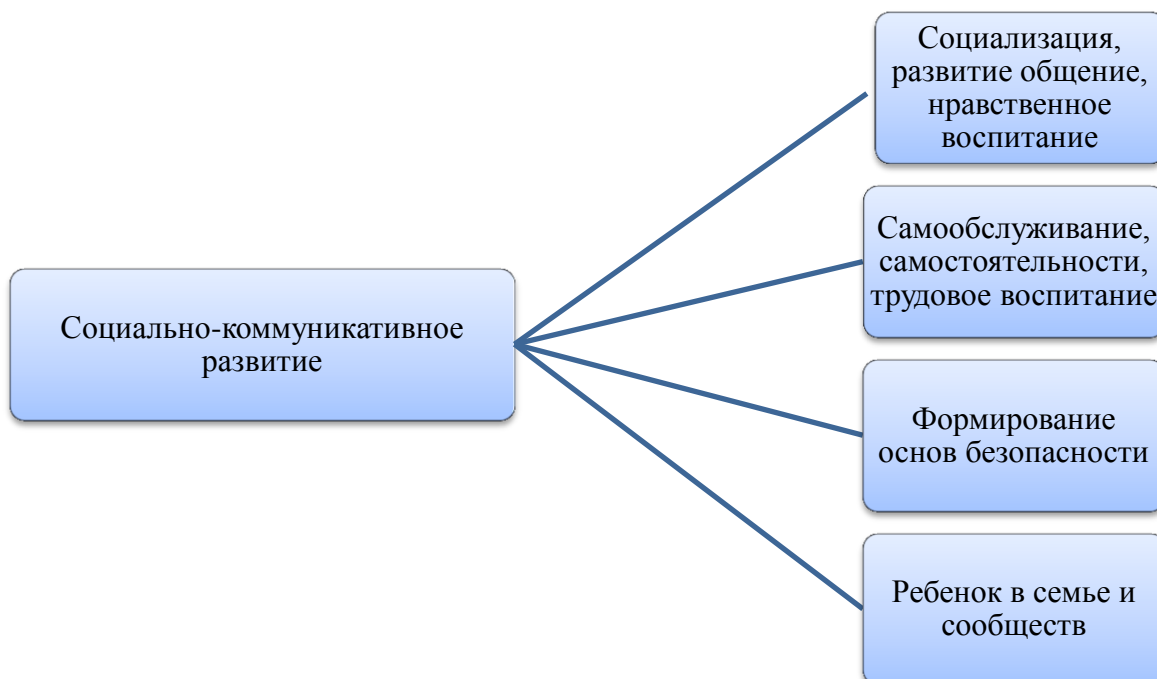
Социально-коммуникативное развитие

Социализация, развитие общение, нравственное воспитание

Самообслуживание, самостоятельности, трудовое воспитание

Формирование основ безопасности

Ребенок в семье и сообществ